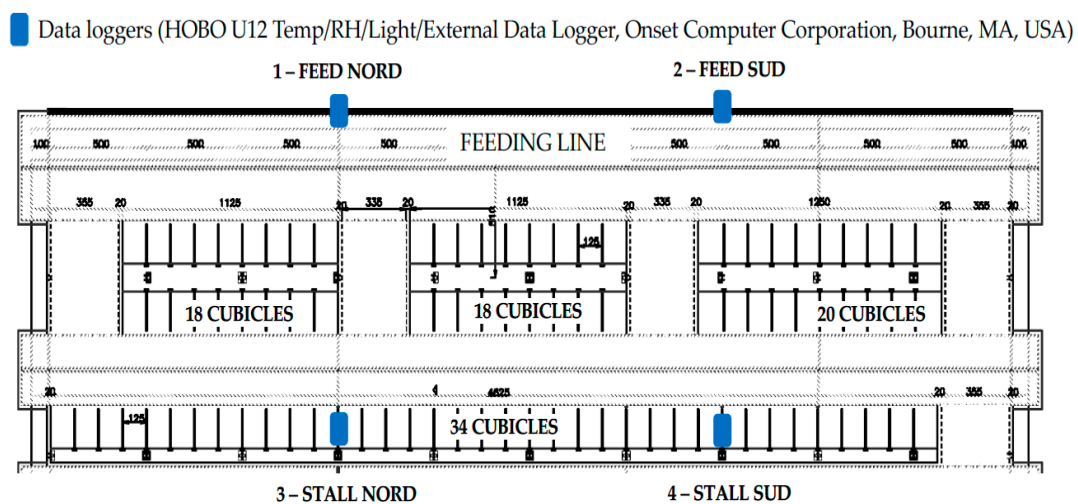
Data loggers (HOBO U12 Temp/RH/Light/External Data Logger, Onset Computer Corporation, Bourne, MA, USA)

1 – FEED NORD

2 – FEED SUD

100 500 500 500 500 FEEDING LINE 500 500 500 500 100

355 20 1125 20 335 20 1125 20 335 20 1250 20 355 20

515

125

18 CUBICLES

18 CUBICLES

20 CUBICLES

20 4 4625 20 355 20

125

34 CUBICLES

3 – STALL NORD

4 – STALL SUD